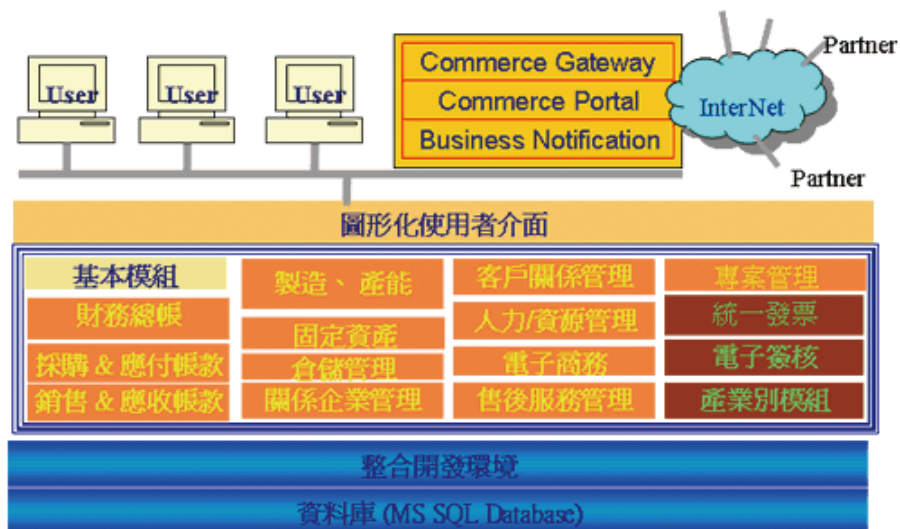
User

User

User

Commerce Gateway

Commerce Portal

Business Notification

Partner

InterNet

Partner

圖形化使用者介面

基本模組

財務總帳

採購 & 應付帳款

銷售 & 應收帳款

製造、產能

固定資產

倉儲管理

關係企業管理

客戶關係管理

人力/資源管理

電子商務

售後服務管理

專案管理

統一發票

電子簽核

產業別模組

整合開發環境

資料庫 (MS SQL Database)